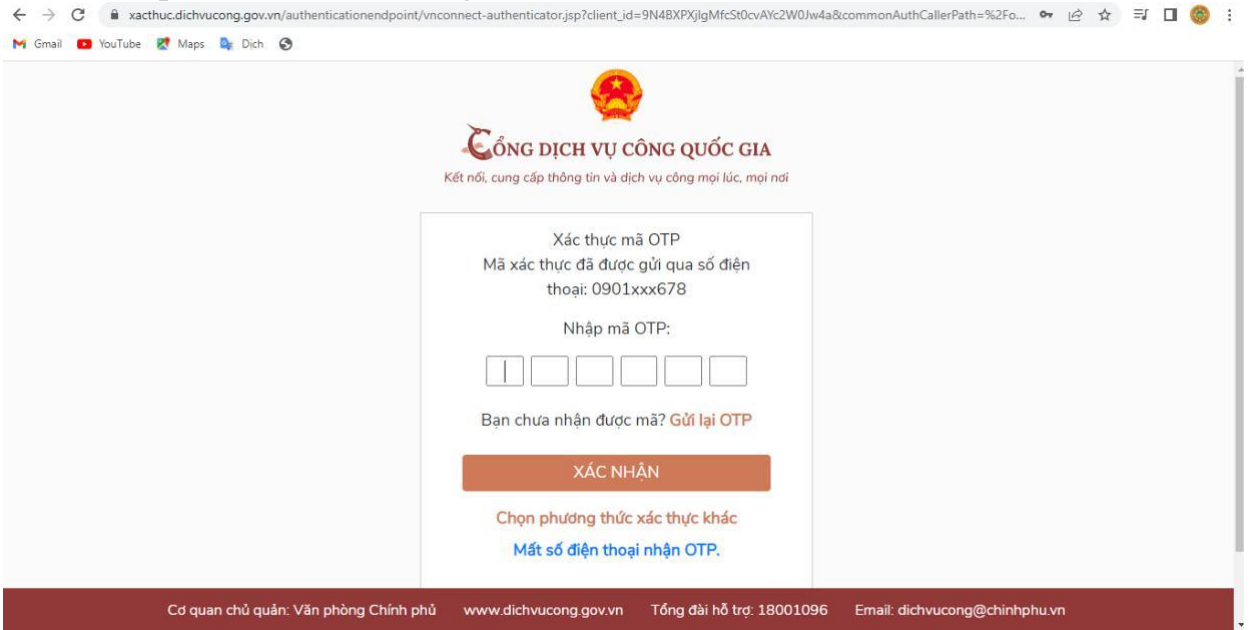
xacthuc.dichvucong.gov.vn/authenticationendpoint/vnconnect-authenticator.jsp?client_id=9N4BXPXjlgMfcSt0cvAYc2W0Jw4a&commonAuthCallerPath=%2Fo...

Gmail YouTube Maps Dich

CỔNG DỊCH VỤ CÔNG QUỐC GIA
Kết nối, cung cấp thông tin và dịch vụ công mọi lúc, mọi nơi

Xác thực mã OTP
Mã xác thực đã được gửi qua số điện thoại: 0901xxx678

Nhập mã OTP:

Bạn chưa nhận được mã? Gửi lại OTP

XÁC NHẬN

Chọn phương thức xác thực khác

Mất số điện thoại nhận OTP.

Cơ quan chủ quản: Văn phòng Chính phủ www.dichvucong.gov.vn Tổng đài hỗ trợ: 18001096 Email: dichvucong@chinhphu.vn